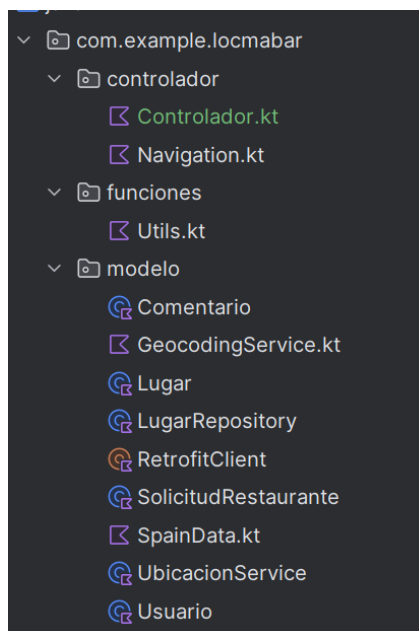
com.example.locmabar
controlador
Controlador.kt
Navigation.kt
funciones
Utils.kt
modelo
Comentario
GeocodingService.kt
Lugar
LugarRepository
RetrofitClient
SolicitudRestaurante
SpainData.kt
UbicacionService
Usuario